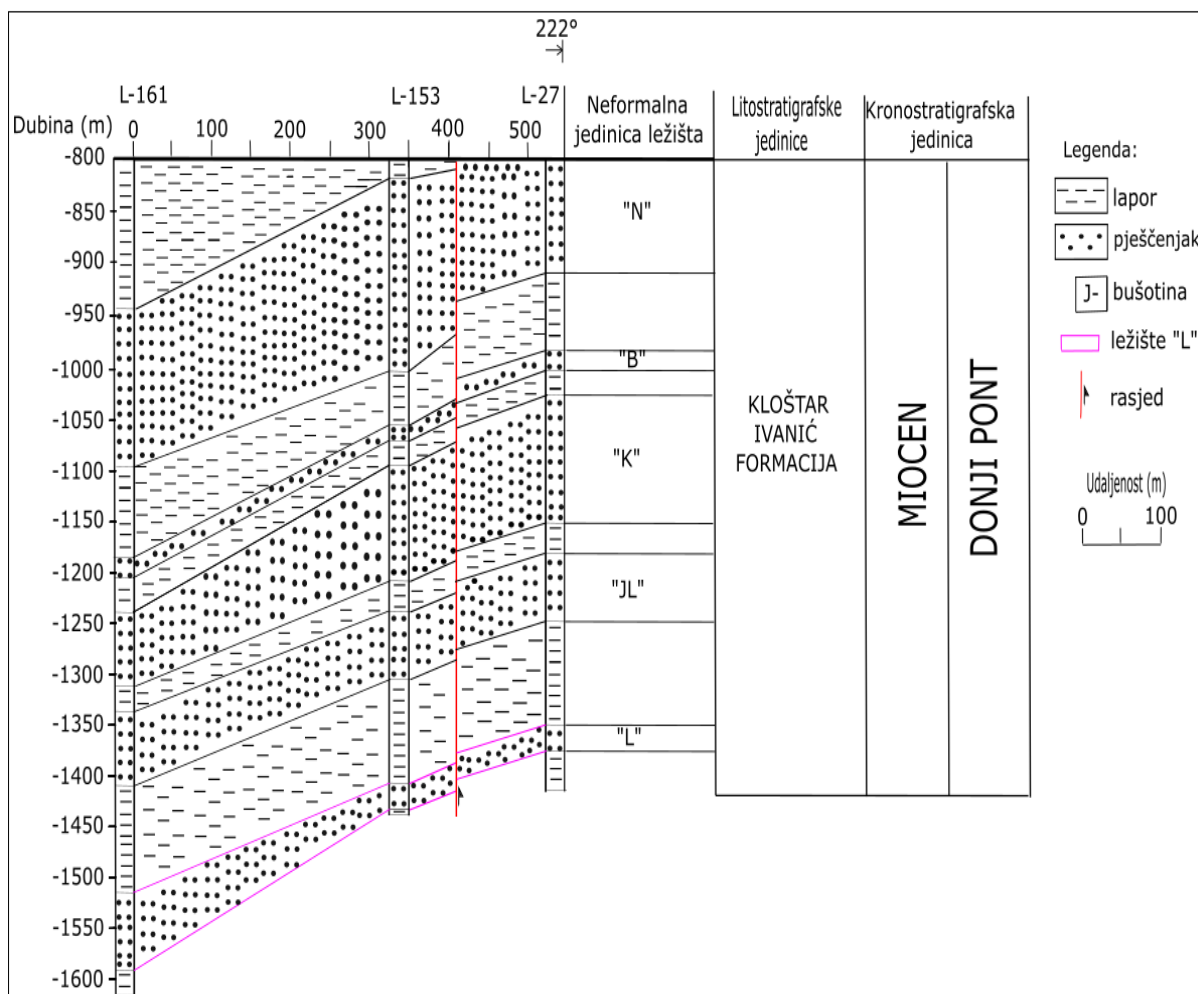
222°

L-161 L-153 L-27

Dubina (m) 0 100 200 300 400 500

Neformalna jedinica ležišta

Litostratigrafske jedinice

Kronostratigrafska jedinica

Legenda:

lapor

pješčenjak

J- bušotina

ležište "L"

rasjed

Udaljenost (m)
0 100

-800
-850
-900
-950
-1000
-1050
-1100
-1150
-1200
-1250
-1300
-1350
-1400
-1450
-1500
-1550
-1600

"N"
"B"
"K"
"JL"
"L"

KLOŠTAR IVANIĆ FORMACIJA

MIOCEN

DONJI PONT